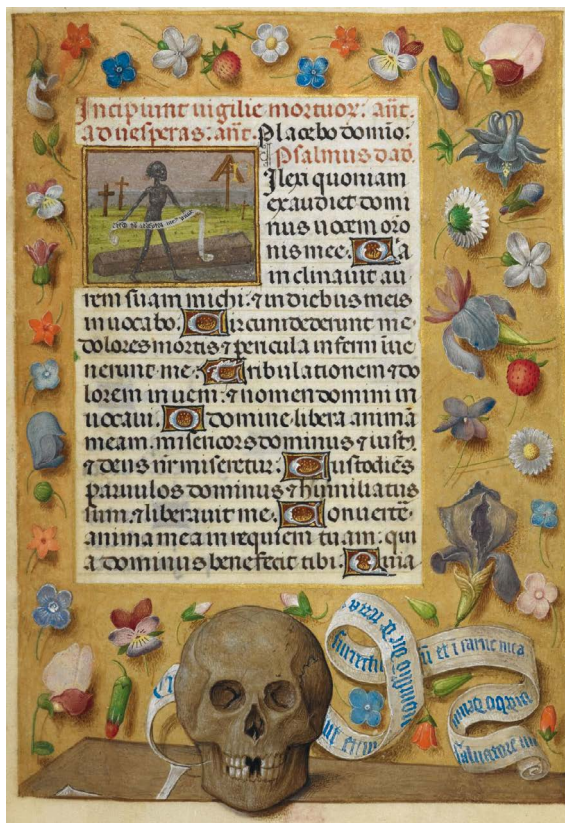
Incipiunt uigilie mortuorum: ant. Ad uesperas: ant. Placebo domino: Psalmus dauid.

Ilexi quoniam exaudiet dominus uocem orationis mee. Quia inclinauit aurem suam michi: et in diebus meis inuocabo. Circumdederunt me dolores mortis: et pericula inferni inuenerunt me. Tribulationem et dolorem inueni: et nomen domini inuocaui. O domine libera animam meam. misericors dominus et iustus: et deus noster miseretur. Custodiens paruulos dominus: humiliatus sum. et liberauit me. Conuertere anima mea in requiem tuam: quia dominus benefecit tibi. Quia

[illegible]

et carne mea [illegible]

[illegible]

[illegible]